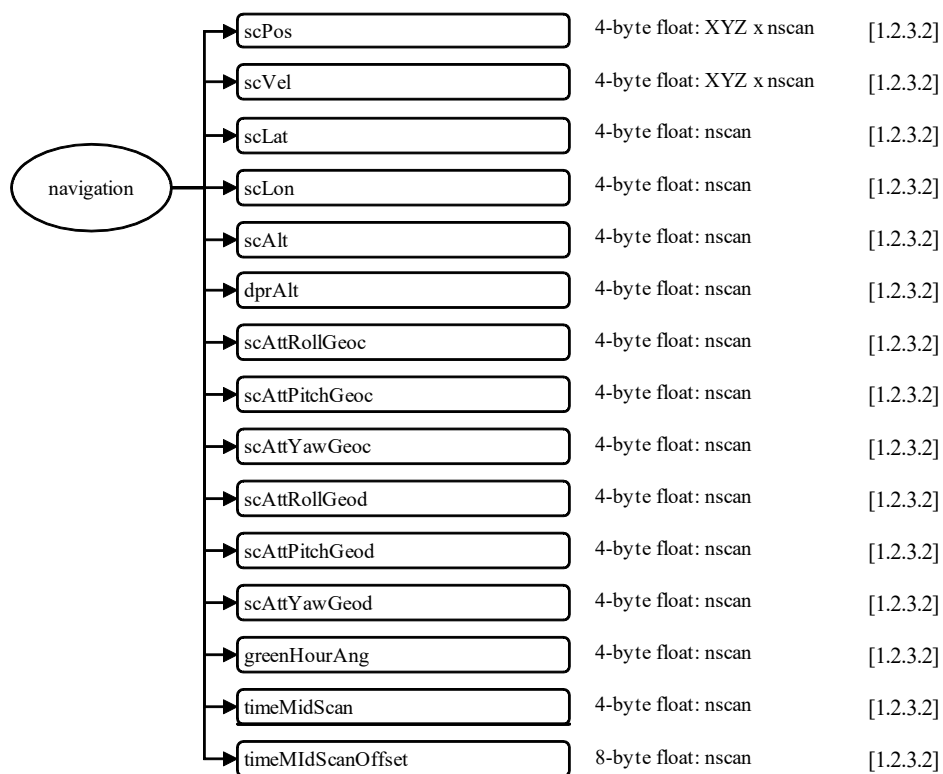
navigation

scPos 4-byte float: XYZ x nscan [1.2.3.2]

scVel 4-byte float: XYZ x nscan [1.2.3.2]

scLat 4-byte float: nscan [1.2.3.2]

scLon 4-byte float: nscan [1.2.3.2]

scAlt 4-byte float: nscan [1.2.3.2]

dprAlt 4-byte float: nscan [1.2.3.2]

scAttRollGeoc 4-byte float: nscan [1.2.3.2]

scAttPitchGeoc 4-byte float: nscan [1.2.3.2]

scAttYawGeoc 4-byte float: nscan [1.2.3.2]

scAttRollGeod 4-byte float: nscan [1.2.3.2]

scAttPitchGeod 4-byte float: nscan [1.2.3.2]

scAttYawGeod 4-byte float: nscan [1.2.3.2]

greenHourAng 4-byte float: nscan [1.2.3.2]

timeMidScan 4-byte float: nscan [1.2.3.2]

timeMIdScanOffset 8-byte float: nscan [1.2.3.2]